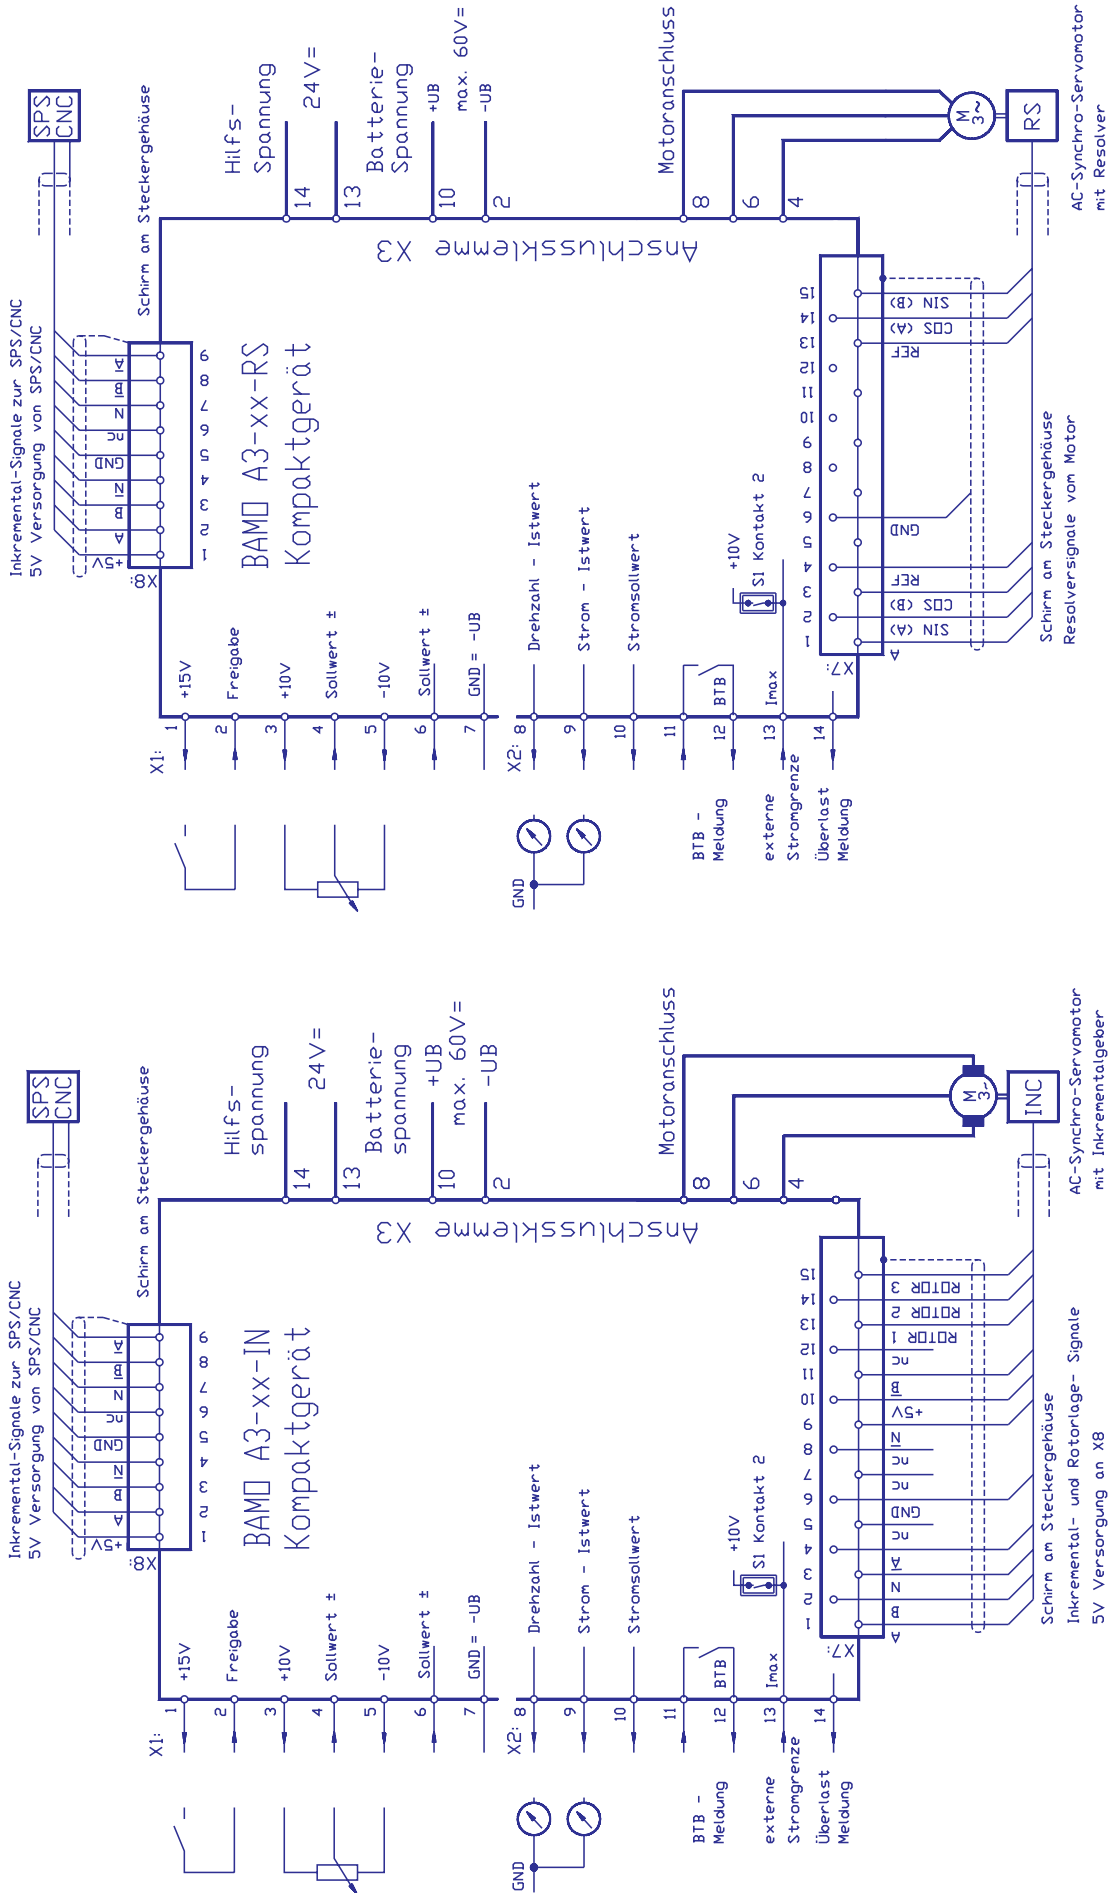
SPS
CNC

Inkremental-Signale zur SPS/CNC
5V Versorgung von SPS/CNC

Schirm am Steckergehäuse

X8:
+5V
A
B
N
GND
nc
N
B
A
1
2
3
4
5
6
7
8
9

BAMO A3-xx-RS
Kompaktgerät

Hilfs-
Spannung
24V=
Batterie-
Spannung
+UB
max. 60V=
-UB
14
13
10
2

Anschlussklemme X3

Motoranschluss
8
6
4
M
3~
RS
AC-Synchro-Servomotor
mit Resolver

X1:
1 +15V
2 Freigabe
3 +10V
4 Sollwert ±
5 -10V
6 Sollwert ±
7 GND = -UB

X2:
8 Drehzahl - Istwert
9 Strom - Istwert
10 Stromsollwert
11
12 BTB
13 Imax
14

+10V
S1 Kontakt 2

X7:
1 SIN (A)
2 COS (B)
3 REF
4
5
6 GND
7
8
9
10
11
12
13 REF
14 COS (A)
15 SIN (B)

Schirm am Steckergehäuse
Resolversignale vom Motor

GND
BTB -
Meldung
externe
Stromgrenze
Überlast
Meldung

SPS
CNC

Inkremental-Signale zur SPS/CNC
5V Versorgung von SPS/CNC

Schirm am Steckergehäuse

X8:
+5V
A
B
N
GND
nc
N
B
A
1
2
3
4
5
6
7
8
9

BAMO A3-xx-IN
Kompaktgerät

Hilfs-
spannung
24V=
Batterie-
spannung
+UB
max. 60V=
-UB
14
13
10
2

Anschlussklemme X3

Motoranschluss
8
6
4
M
3~
INC
AC-Synchro-Servomotor
mit Inkrementalgeber

X1:
1 +15V
2 Freigabe
3 +10V
4 Sollwert ±
5 -10V
6 Sollwert ±
7 GND = -UB

X2:
8 Drehzahl - Istwert
9 Strom - Istwert
10 Stromsollwert
11
12 BTB
13 Imax
14

+10V
S1 Kontakt 2

X7:
1 B
2 N
3 A
4 nc
5 GND
6 nc
7 nc
8 N
9 +5V
10 B
11 nc
12 ROTOR 1
13 ROTOR 2
14 ROTOR 3
15

Schirm am Steckergehäuse
Inkremental- und Rotorlage- Signale
5V Versorgung an X8

GND
BTB -
Meldung
externe
Stromgrenze
Überlast
Meldung